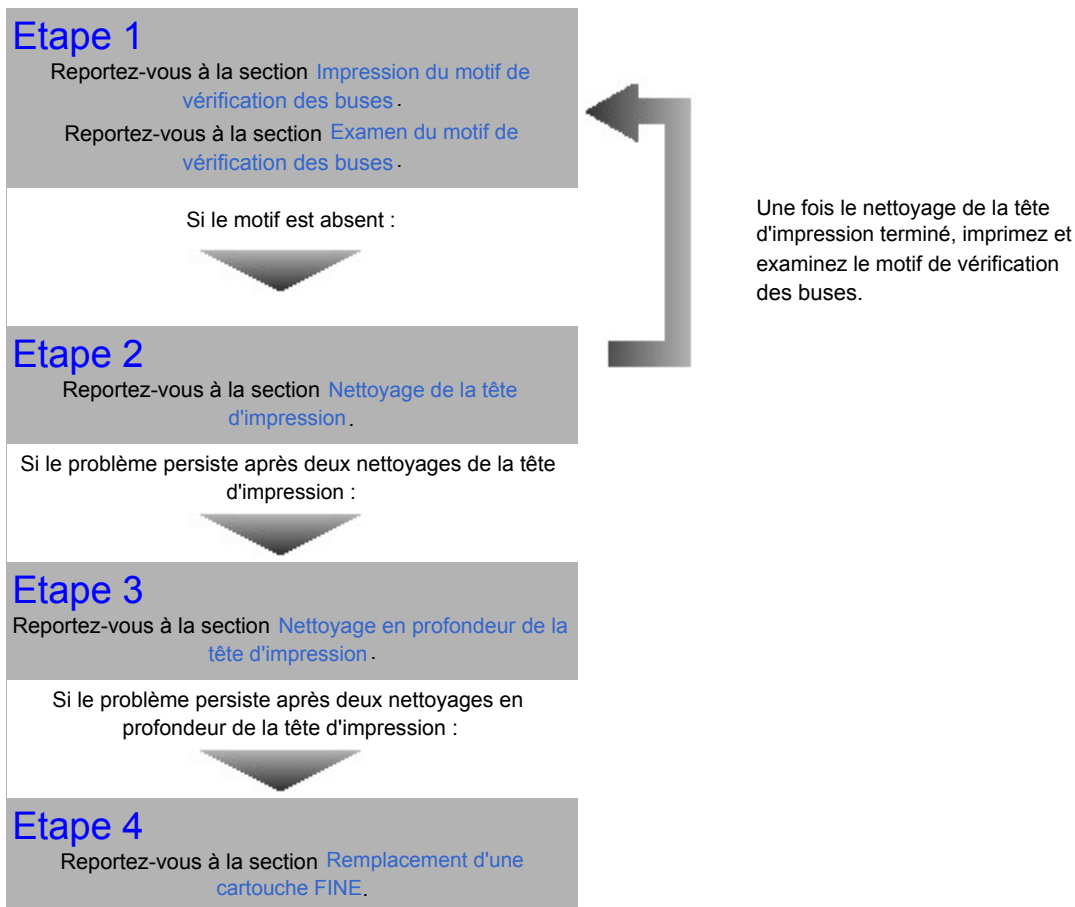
Etape 1
Reportez-vous à la section Impression du motif de vérification des buses.
Reportez-vous à la section Examen du motif de vérification des buses.

Si le motif est absent :

Etape 2
Reportez-vous à la section Nettoyage de la tête d'impression.

Si le problème persiste après deux nettoyages de la tête d'impression :

Etape 3
Reportez-vous à la section Nettoyage en profondeur de la tête d'impression.

Si le problème persiste après deux nettoyages en profondeur de la tête d'impression :

Etape 4
Reportez-vous à la section Remplacement d'une cartouche FINE.

Une fois le nettoyage de la tête d'impression terminé, imprimez et examinez le motif de vérification des buses.